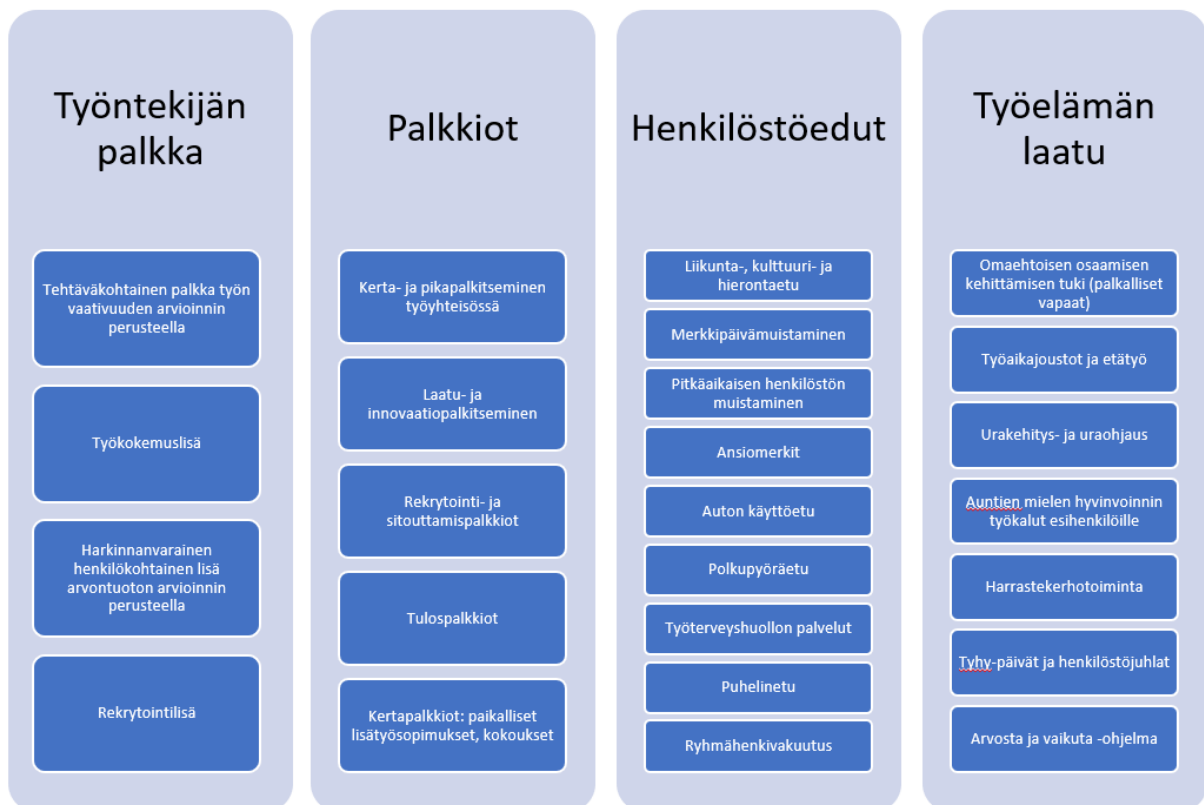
Työntekijän palkka

Tehtäväkohtainen palkka työn vaativuuden arvioinnin perusteella

Työkokemuslisä

Harkinnanvarainen henkilökohtainen lisä arvontuoton arvioinnin perusteella

Rekrytointilisä

Palkkiot

Kerta- ja pikapalkitseminen työyhteisössä

Laatu- ja innovaatiopalkitseminen

Rekrytointi- ja sitouttamispalkkiot

Tulospalkkiot

Kertapalkkiot: paikalliset lisätyösopimukset, kokoukset

Henkilöstöedut

Liikunta-, kulttuuri- ja hierontaetu

Merkkipäivämuistaminen

Pitkäaikaisen henkilöstön muistaminen

Ansiomerkit

Auton käyttöetu

Polkupyöräetu

Työterveyshuollon palvelut

Puhelinetu

Ryhmähenkivakuutus

Työelämän laatu

Omaehtoisen osaamisen kehittämisen tuki (palkalliset vapaat)

Työaikajoustot ja etätyö

Urakehitys- ja uraohjaus

Auntien mielen hyvinvoinnin työkalut esihenkilöille

Harrastekerhotoiminta

Tyhy-päivät ja henkilöstöjuhlat

Arvosta ja vaikuta -ohjelma